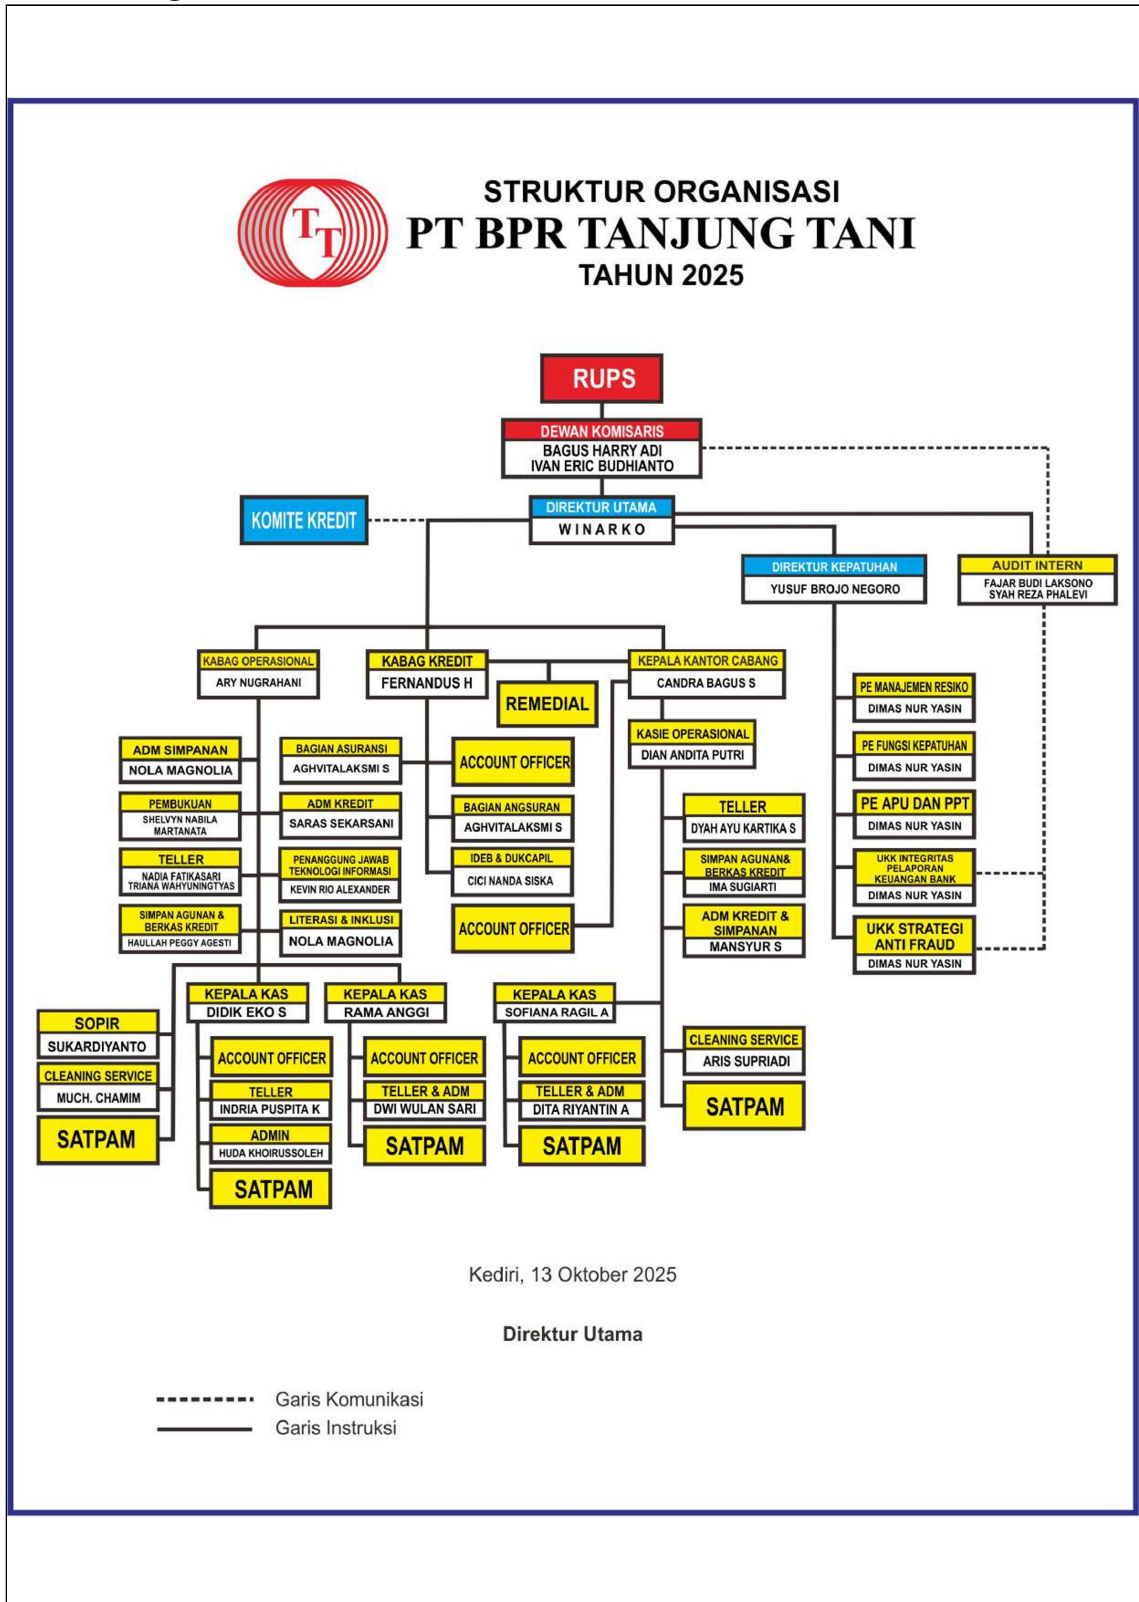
TT

STRUKTUR ORGANISASI
PT BPR TANJUNG TANI
TAHUN 2025

RUPS

DEWAN KOMISARIS
BAGUS HARRY ADI
IVAN ERIC BUDHIANTO

KOMITE KREDIT

DIREKTUR UTAMA
WINARKO

DIREKTUR KEPATUHAN
YUSUF BROJO NEGORO

AUDIT INTERN
FAJAR BUDI LAKSONO
SYAH REZA PHALEVI

KABAG OPERASIONAL
ARY NUGRAHANI

KABAG KREDIT
FERNANDUS H

REMEDIAL

KEPALA KANTOR CABANG
CANDRA BAGUS S

KASIE OPERASIONAL
DIAN ANDITA PUTRI

PE MANAJEMEN RESIKO
DIMAS NUR YASIN

PE FUNGSI KEPATUHAN
DIMAS NUR YASIN

PE APU DAN PPT
DIMAS NUR YASIN

UKK INTEGRITAS PELAPORAN KEUANGAN BANK
DIMAS NUR YASIN

UKK STRATEGI ANTI FRAUD
DIMAS NUR YASIN

ADM SIMPANAN
NOLA MAGNOLIA

PEMBUKUAN
SHELVYN NABILA MARTANATA

TELLER
NADIA FATIKASARI
TRIANA WAHYUNINGTYAS

SIMPAN AGUNAN & BERKAS KREDIT
HAULLAH PEGGY AGESTI

BAGIAN ASURANSI
AGHVITALAKSMI S

ADM KREDIT
SARAS SEKARSANI

PENANGGUNG JAWAB TEKNOLOGI INFORMASI
KEVIN RIO ALEXANDER

LITERASI & INKLUSI
NOLA MAGNOLIA

ACCOUNT OFFICER

BAGIAN ANGSURAN
AGHVITALAKSMI S

IDEB & DUKCAPIL
CICI NANDA SISKA

ACCOUNT OFFICER

TELLER
DYAH AYU KARTIKA S

SIMPAN AGUNAN& BERKAS KREDIT
IMA SUGIARTI

ADM KREDIT & SIMPANAN
MANSYUR S

SOPIR
SUKARDIYANTO

CLEANING SERVICE
MUCH. CHAMIM

SATPAM

KEPALA KAS
DIDIK EKO S

ACCOUNT OFFICER

TELLER
INDRIA PUSPITA K

ADMIN
HUDA KHOIRUSSOLEH

SATPAM

KEPALA KAS
RAMA ANGGI

ACCOUNT OFFICER

TELLER & ADM
DWI WULAN SARI

SATPAM

KEPALA KAS
SOFIANA RAGIL A

ACCOUNT OFFICER

TELLER & ADM
DITA RIYANTIN A

SATPAM

CLEANING SERVICE
ARIS SUPRIADI

SATPAM

Kediri, 13 Oktober 2025

Direktur Utama

Garis Komunikasi
Garis Instruksi